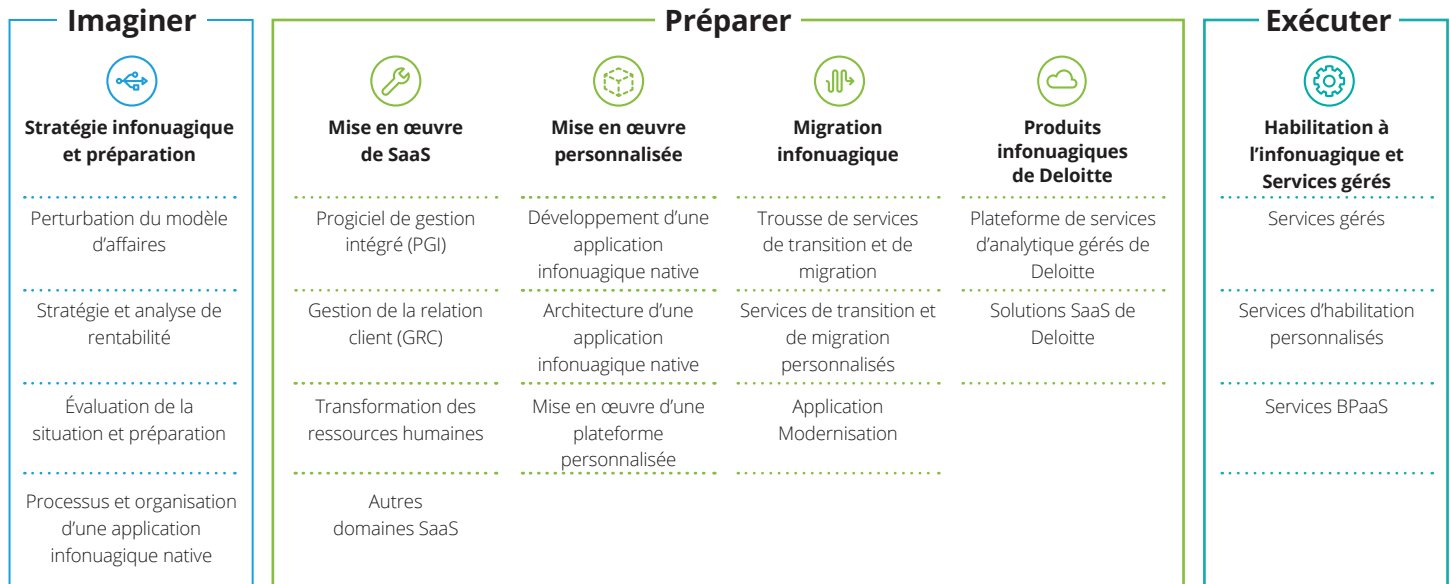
Imaginer

Stratégie infonuagique et préparation

Perturbation du modèle d'affaires

Stratégie et analyse de rentabilité

Évaluation de la situation et préparation

Processus et organisation d'une application infonuagique native

Préparer

Mise en œuvre de SaaS

Progiciel de gestion intégré (PGI)

Gestion de la relation client (GRC)

Transformation des ressources humaines

Autres domaines SaaS

Mise en œuvre personnalisée

Développement d'une application infonuagique native

Architecture d'une application infonuagique native

Mise en œuvre d'une plateforme personnalisée

Migration infonuagique

Trousse de services de transition et de migration

Services de transition et de migration personnalisés

Application Modernisation

Produits infonuagiques de Deloitte

Plateforme de services d'analytique gérés de Deloitte

Solutions SaaS de Deloitte

Exécuter

Habilitation à l'infonuagique et Services gérés

Services gérés

Services d'habilitation personnalisés

Services BPaaS